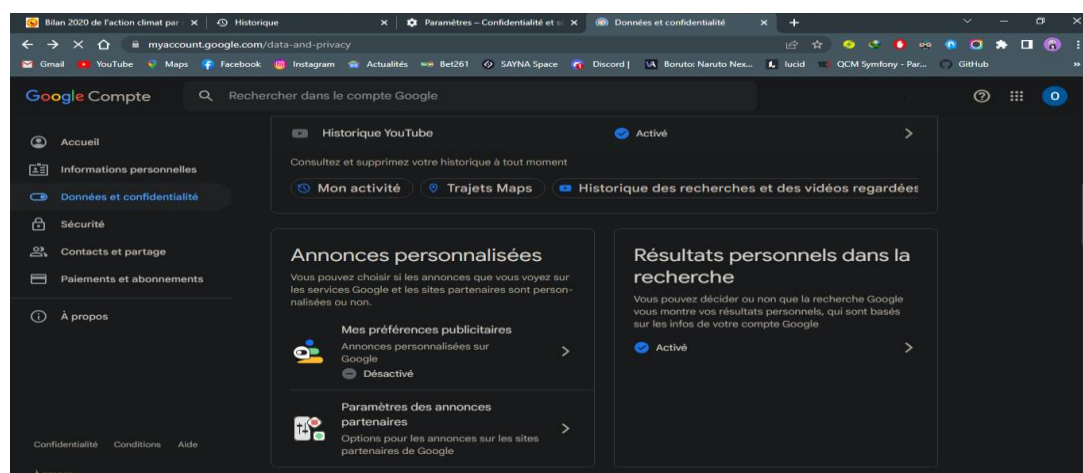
Bilan 2020 de l'action climat par | Historique | Paramètres – Confidentialité et s | Données et confidentialité

myaccount.google.com/data-and-privacy

Gmail YouTube Maps Facebook Instagram Actualités Bet261 SAYNA Space Discord | Boruto: Naruto Nex... lucid QCM Symfony - Par... GitHub

Google Compte

Rechercher dans le compte Google

Accueil
Informations personnelles
Données et confidentialité
Sécurité
Contacts et partage
Paiements et abonnements
À propos

Historique YouTube
Activé

Consultez et supprimez votre historique à tout moment

Mon activité
Trajets Maps
Historique des recherches et des vidéos regardées

Annonces personnalisées

Vous pouvez choisir si les annonces que vous voyez sur les services Google et les sites partenaires sont personnalisées ou non.

Mes préférences publicitaires
Annonces personnalisées sur Google
Désactivé

Paramètres des annonces partenaires
Options pour les annonces sur les sites partenaires de Google

Résultats personnels dans la recherche

Vous pouvez décider ou non que la recherche Google vous montre vos résultats personnels, qui sont basés sur les infos de votre compte Google

Activé

Confidentialité Conditions Aide